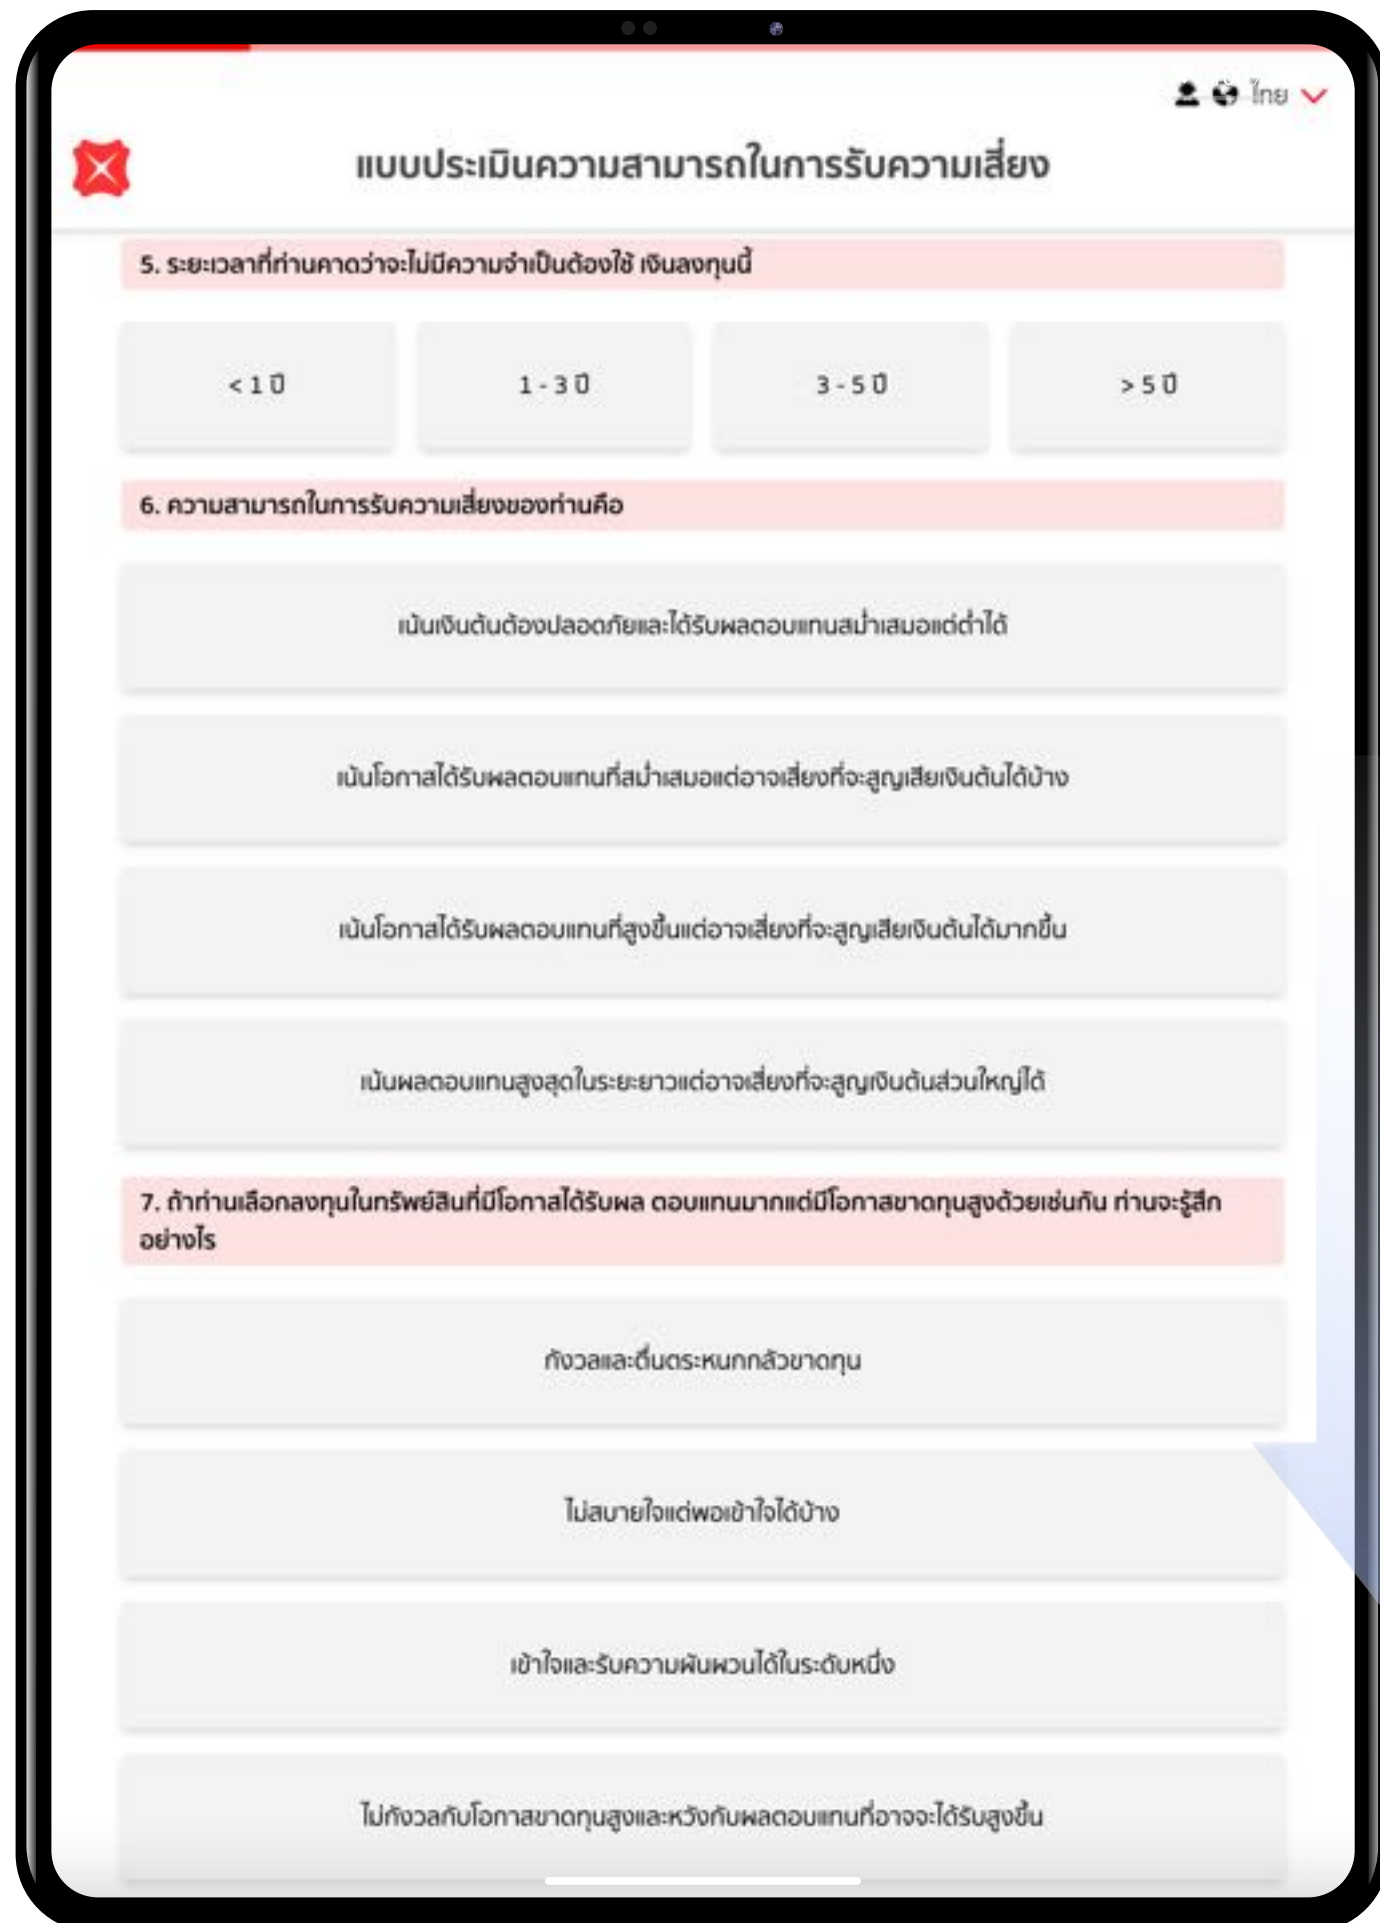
ไทย

แบบประเมินความสามารถในการรับความเสี่ยง

5. ระยะเวลาที่ท่านคาดว่าจะไม่มีความจำเป็นต้องใช้ เงินลงทุนนี้

< 1 ปี

1 - 3 ปี

3 - 5 ปี

> 5 ปี

6. ความสามารถในการรับความเสี่ยงของท่านคือ

เน้นเงินต้นต้องปลอดภัยและได้รับผลตอบแทนสม่ำเสมอแต่ต่ำได้

เน้นโอกาสได้รับผลตอบแทนที่สม่ำเสมอแต่อาจเสี่ยงที่จะสูญเสียเงินต้นได้บ้าง

เน้นโอกาสได้รับผลตอบแทนที่สูงขึ้นแต่อาจเสี่ยงที่จะสูญเสียเงินต้นได้มากขึ้น

เน้นผลตอบแทนสูงสุดในระยะยาวแต่อาจเสี่ยงที่จะสูญเงินต้นส่วนใหญ่ได้

7. ถ้าท่านเลือกลงทุนในทรัพย์สินที่มีโอกาสได้รับผล ตอบแทนมากแต่มีโอกาสขาดทุนสูงด้วยเช่นกัน ท่านจะรู้สึกอย่างไร

กังวลและตื่นตระหนกกลัวขาดทุน

ไม่สบายใจแต่พอเข้าใจได้บ้าง

เข้าใจและรับความผันผวนได้ในระดับหนึ่ง

ไม่กังวลกับโอกาสขาดทุนสูงและหวังกับผลตอบแทนที่อาจจะได้รับสูงขึ้น